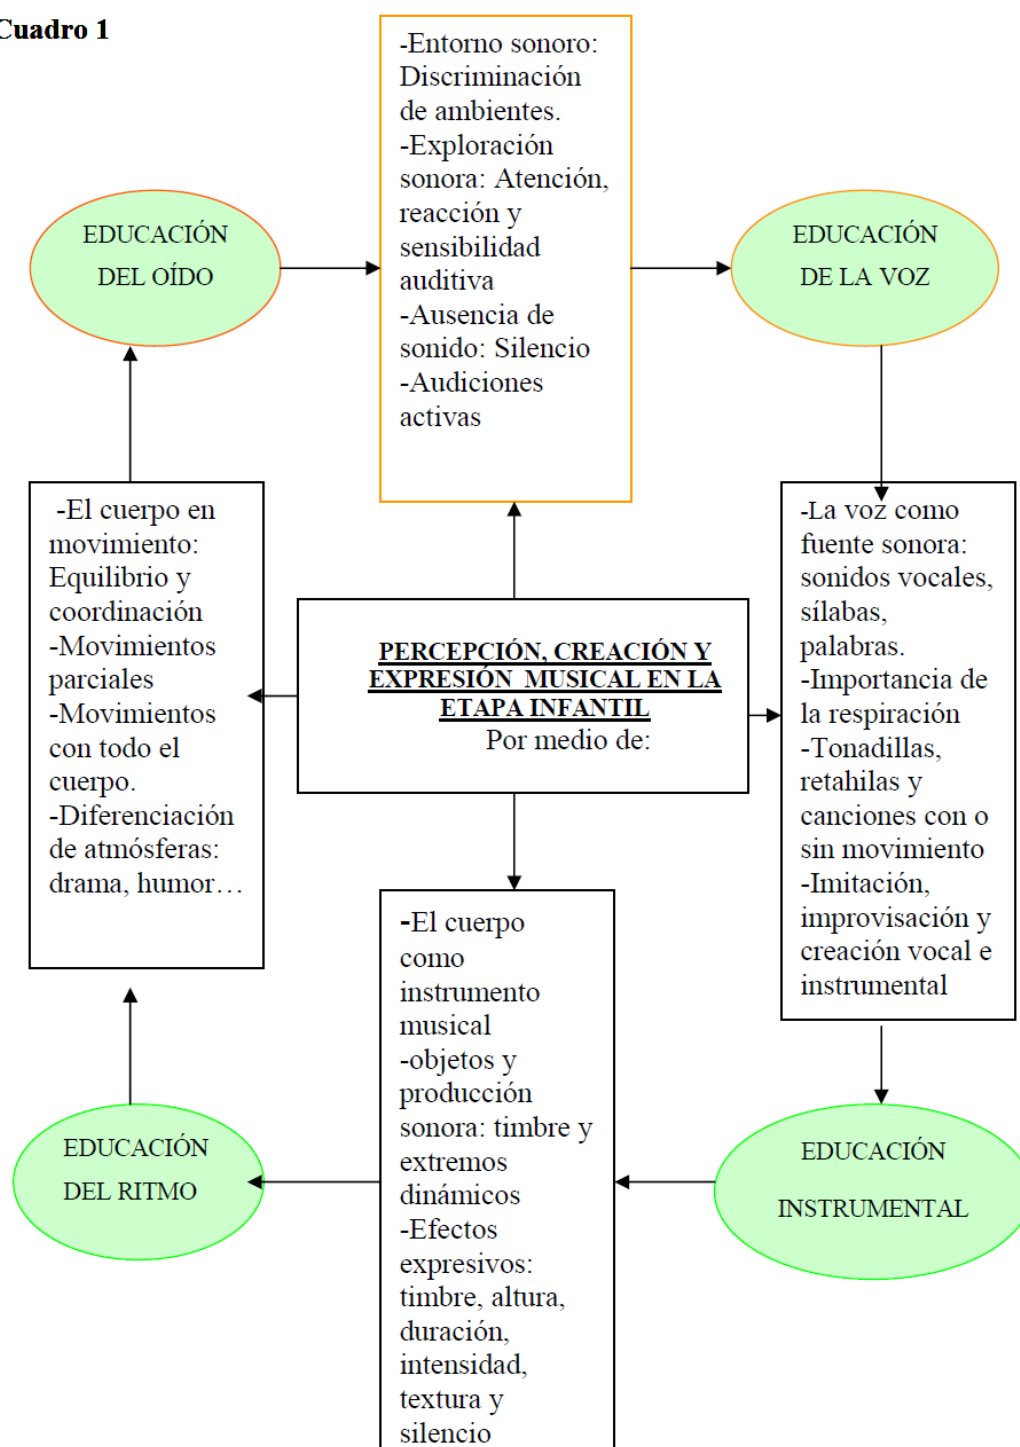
Cuadro 1

-Entorno sonoro: Discriminación de ambientes.
-Exploración sonora: Atención, reacción y sensibilidad auditiva
-Ausencia de sonido: Silencio
-Audiciones activas

EDUCACIÓN DEL OÍDO

EDUCACIÓN DE LA VOZ

-El cuerpo en movimiento: Equilibrio y coordinación
-Movimientos parciales
-Movimientos con todo el cuerpo.
-Diferenciación de atmósferas: drama, humor…

PERCEPCIÓN, CREACIÓN Y EXPRESIÓN MUSICAL EN LA ETAPA INFANTIL
Por medio de:

-La voz como fuente sonora: sonidos vocales, sílabas, palabras.
-Importancia de la respiración
-Tonadillas, retahilas y canciones con o sin movimiento
-Imitación, improvisación y creación vocal e instrumental

-El cuerpo como instrumento musical
-objetos y producción sonora: timbre y extremos dinámicos
-Efectos expresivos: timbre, altura, duración, intensidad, textura y silencio

EDUCACIÓN DEL RITMO

EDUCACIÓN INSTRUMENTAL